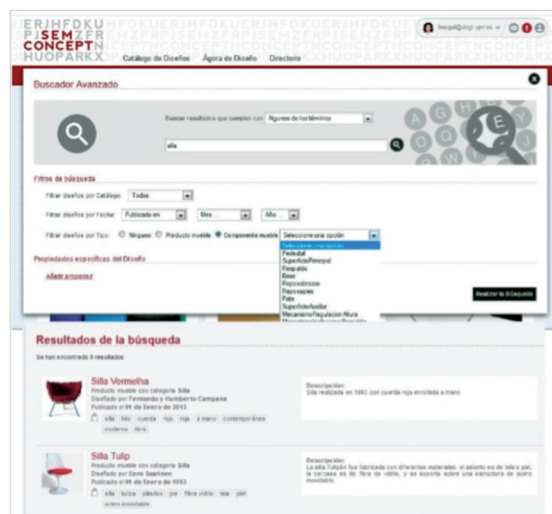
ERJHFDKU
PJSEMZFR
SEM
CONCEPT
HUOPARKX

Catálogo de Diseños Ágora de Diseño Directorio

Buscador Avanzado

Buscar resultados que cumplan con Alguno de los términos

silla

Filtros de búsqueda

Filtrar diseños por Catálogo: Todos

Filtrar diseños por Fecha: Publicado en Mes Año

Filtrar diseños por Tipo: Ninguno Producto mueble Componente mueble Seleccione una opción

Seleccione una opción
Pedestal
SuperficieRespaldo
Respaldo
Base
Reposabrazos
Reposapiés
Pata
SuperficieAuxiliar
MecanismoRegulacionAltura
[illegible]

Propiedades específicas del Diseño

Añadir propiedad

Realizar la Búsqueda

Resultados de la búsqueda

Se han encontrado 8 resultados

Silla Vermelha
Producto mueble con categoría Silla
Diseñado por Fernando y Humberto Campana
Publicado el 06 de Enero de 2013
silla hilo cuerda rojo roja a mano contemporánea moderna libre

Descripción:
Silla realizada en 1993 con cuerda roja enrollada a mano.

Silla Tulip
Producto mueble con categoría Silla
Diseñado por Eero Saarinen
Publicado el 06 de Enero de 1963
silla tulipa plástico pie fibra vidrio tela piel acero inoxidable

Descripción:
La silla Tulipán fue fabricada con diferentes materiales: el asiento es de tela o piel, la carcasa es de fibra de vidrio, y se soporta sobre una estructura de acero inoxidable.